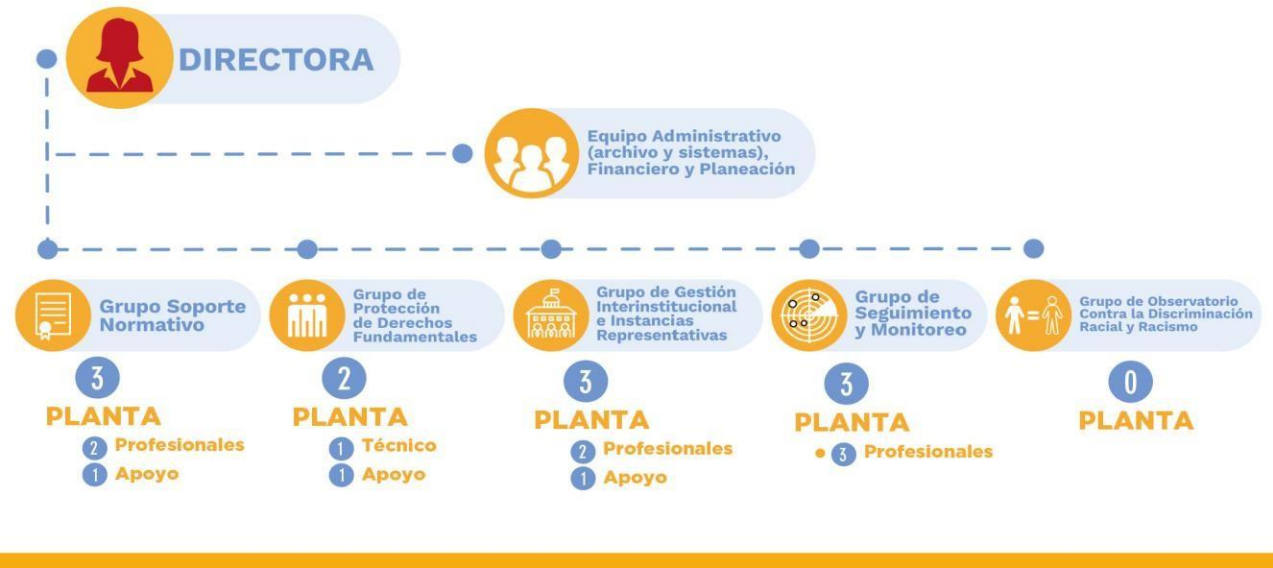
DIRECTORA

Equipo Administrativo (archivo y sistemas), Financiero y Planeación

Grupo Soporte Normativo

3

PLANTA

2 Profesionales

1 Apoyo

Grupo de Protección de Derechos Fundamentales

2

PLANTA

1 Técnico

1 Apoyo

Grupo de Gestión Interinstitucional e Instancias Representativas

3

PLANTA

2 Profesionales

1 Apoyo

Grupo de Seguimiento y Monitoreo

3

PLANTA

3 Profesionales

Grupo de Observatorio Contra la Discriminación Racial y Racismo

0

PLANTA